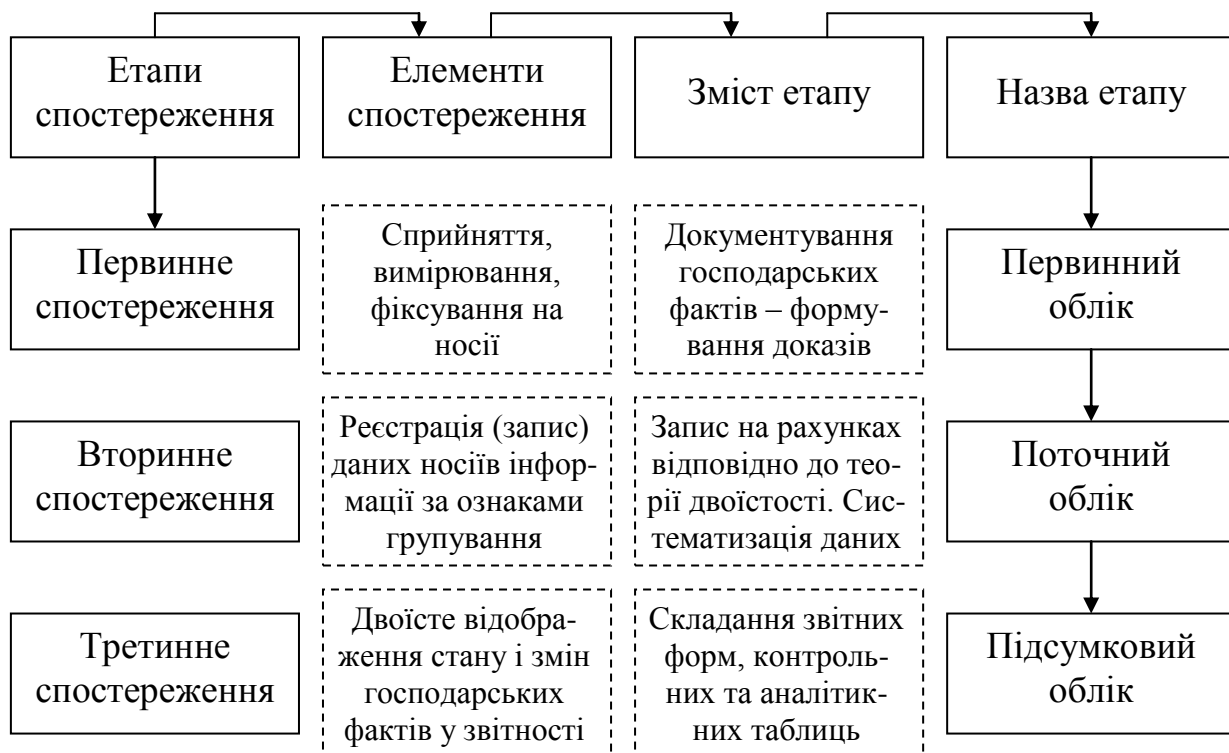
Етапи спостереження

Елементи спостереження

Зміст етапу

Назва етапу

Первинне спостереження

Сприйняття, вимірювання, фіксування на носії

Документування господарських фактів – формування доказів

Первинний облік

Вторинне спостереження

Реєстрація (запис) даних носіїв інформації за ознаками групування

Запис на рахунках відповідно до теорії двоїстості. Систематизація даних

Поточний облік

Третинне спостереження

Двоїсте відображення стану і змін господарських фактів у звітності

Складання звітних форм, контрольних та аналітичних таблиць

Підсумковий облік